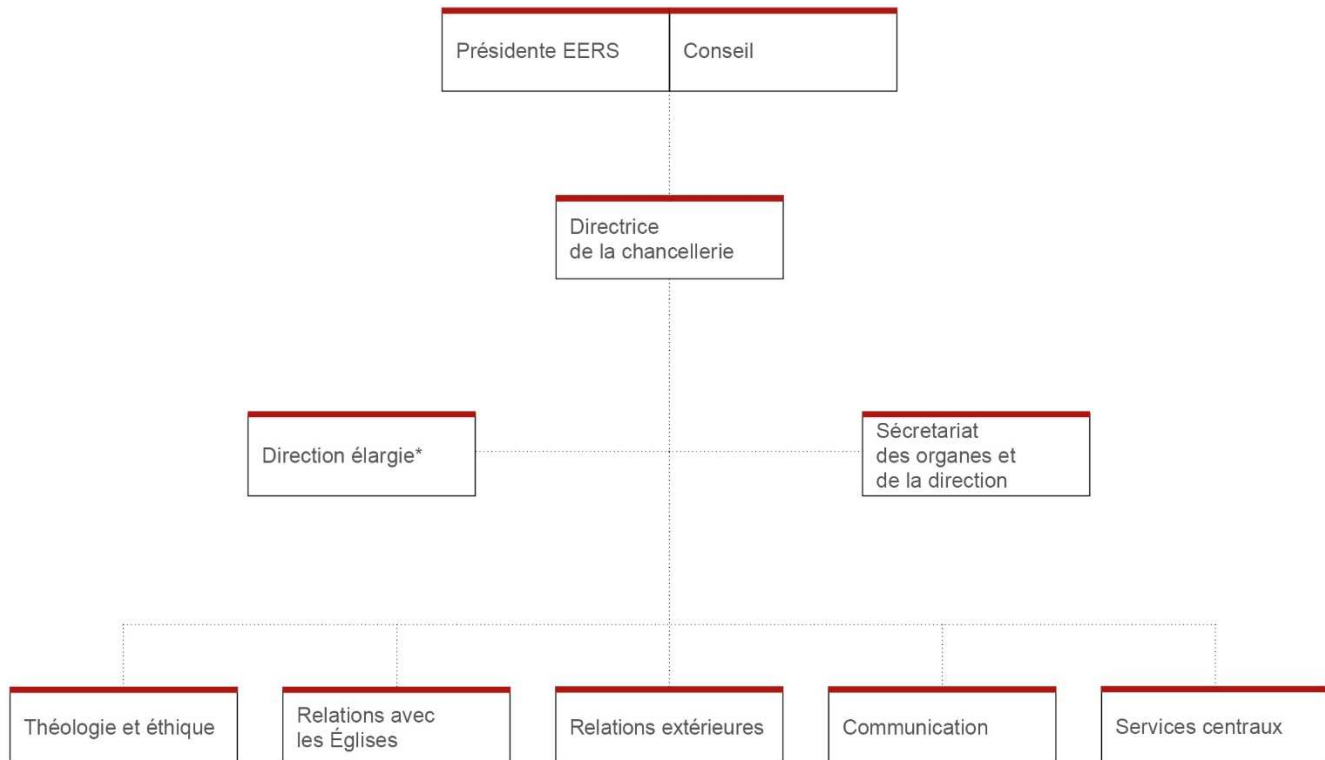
Présidente EERS

Conseil

Directrice de la chancellerie

Direction élargie*

Sécretariat des organes et de la direction

Théologie et éthique

Relations avec les Églises

Relations extérieures

Communication

Services centraux